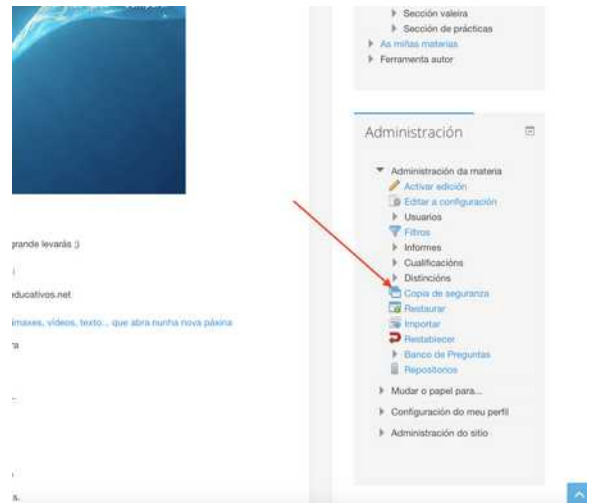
Sección valeira
Sección de prácticas
As miñas materias
Ferramenta autor

Administración

Administración da materia
Activar edición
Editar a configuración
Usuarios
Filtros
Informes
Cualificacións
Distincións
Copia de seguranza
Restaurar
Importar
Restablecer
Banco de Preguntas
Repositorios
Mudar o papel para...
Configuración do meu perfil
Administración do sitio

grande levarás ;)

educativos.net

imaxes, vídeos, texto... que abra nunha nova páxina

ra